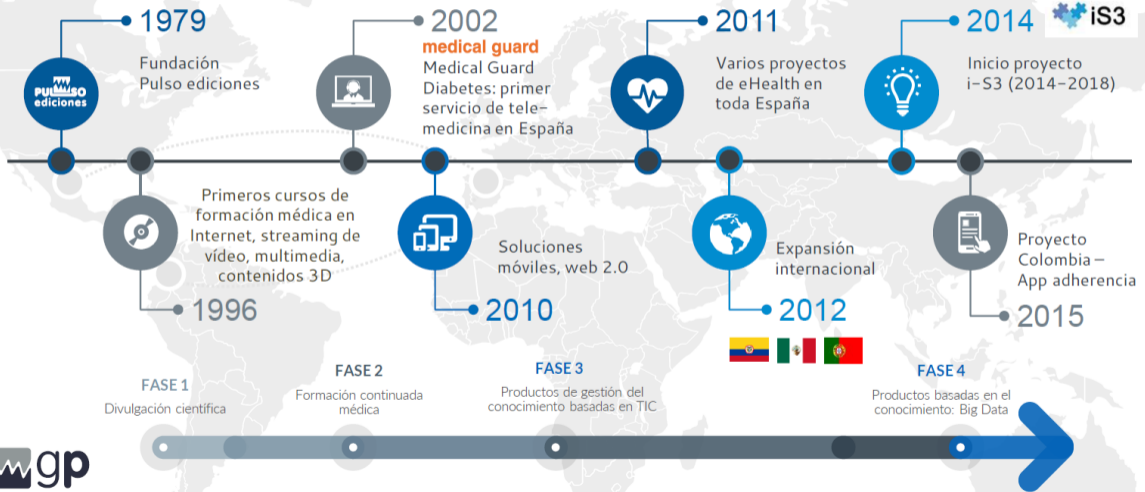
1979

PULSO ediciones

Fundación Pulso ediciones

2002

medical guard

Medical Guard Diabetes: primer servicio de telemedicina en España

2011

Varios proyectos de eHealth en toda España

2014

iS3

Inicio proyecto i-S3 (2014-2018)

Primeros cursos de formación médica en Internet, streaming de vídeo, multimedia, contenidos 3D

1996

Soluciones móviles, web 2.0

2010

Expansión internacional

2012

Proyecto Colombia – App adherencia

2015

FASE 1
Divulgación científica

FASE 2
Formación continuada médica

FASE 3
Productos de gestión del conocimiento basadas en TIC

FASE 4
Productos basadas en el conocimiento: Big Data

gp